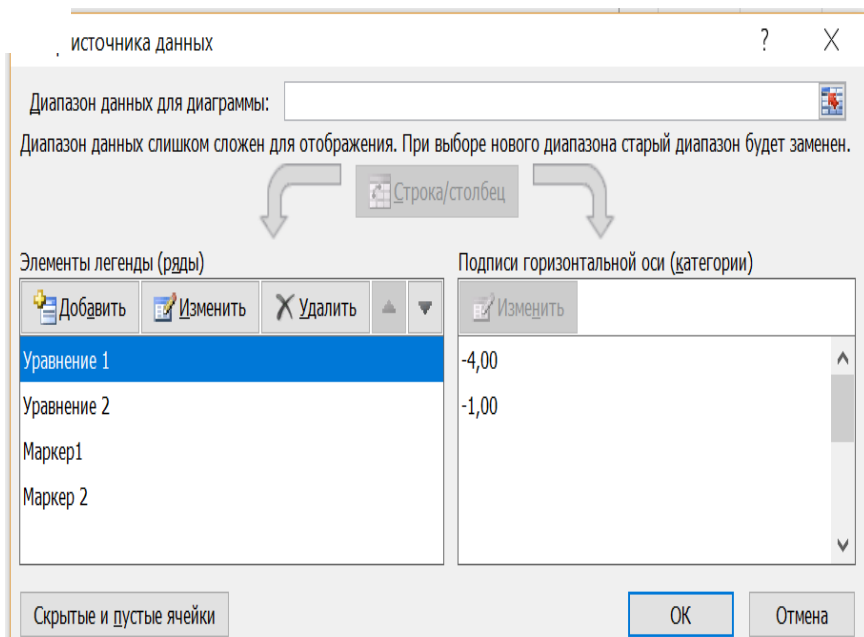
источника данных

?

Диапазон данных для диаграммы:

Диапазон данных слишком сложен для отображения. При выборе нового диапазона старый диапазон будет заменен.

Строка/столбец

Элементы легенды (ряды)

Добавить | Изменить | Удалить

Уравнение 1
Уравнение 2
Маркер1
Маркер 2

Подписи горизонтальной оси (категории)

Изменить

-4,00
-1,00

Скрытые и пустые ячейки

ОК

Отмена